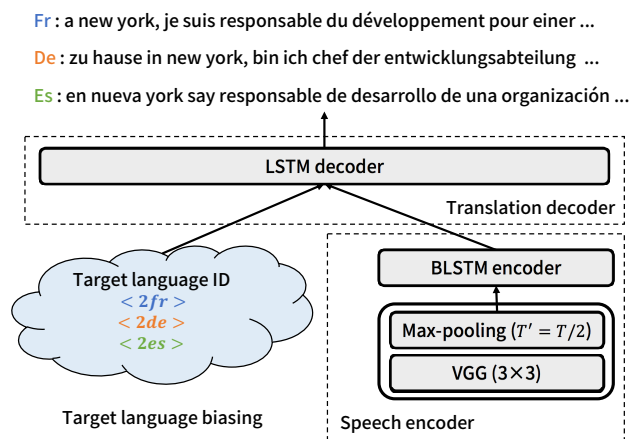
Fr : a new york, je suis responsable du développement pour einer ...

De : zu hause in new york, bin ich chef der entwicklungsabteilung ...

Es : en nueva york say responsable de desarrollo de una organización ...

LSTM decoder

Translation decoder

Target language ID
$< 2fr >$
$< 2de >$
$< 2es >$

BLSTM encoder

Max-pooling ($T' = T/2$)

VGG (3×3)

Target language biasing

Speech encoder